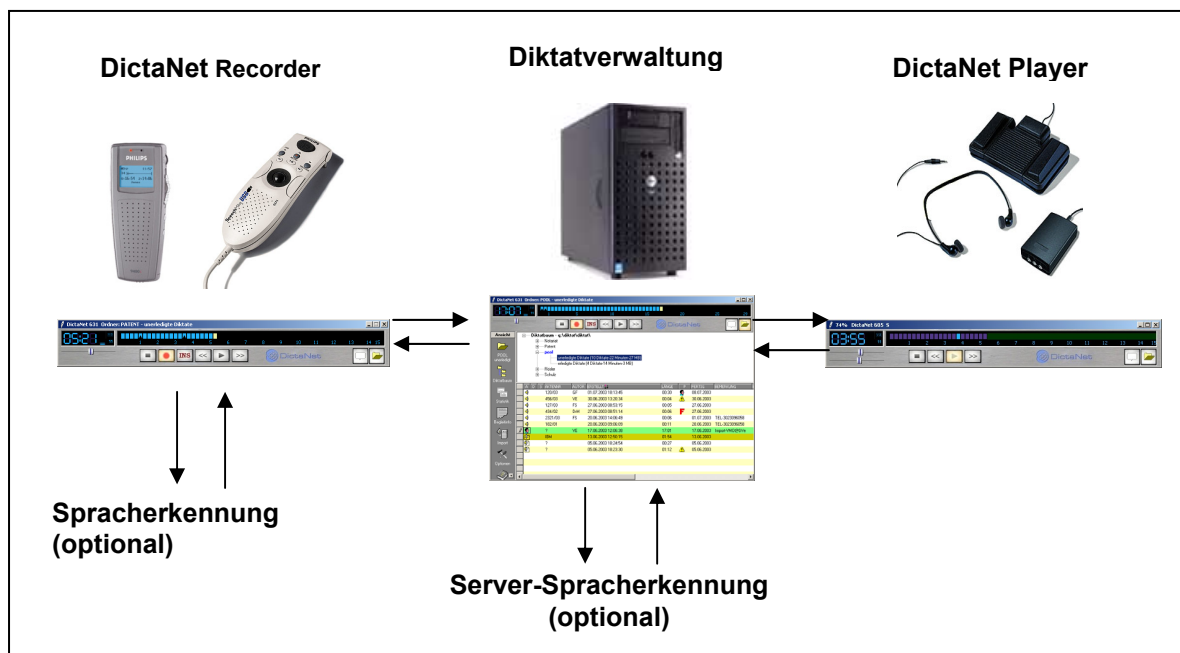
DictaNet Recorder

Diktatverwaltung

DictaNet Player

PHILIPS

DictaNet 631 Ordner: PATENT - unerledigte Diktate

05:21

INS

DictaNet

DictaNet 631 Ordner: POOL - unerledigte Diktate

DictaNet

74% DictaNet 605 S

03:55

DictaNet

Spracherkennung (optional)

Server-Spracherkennung (optional)